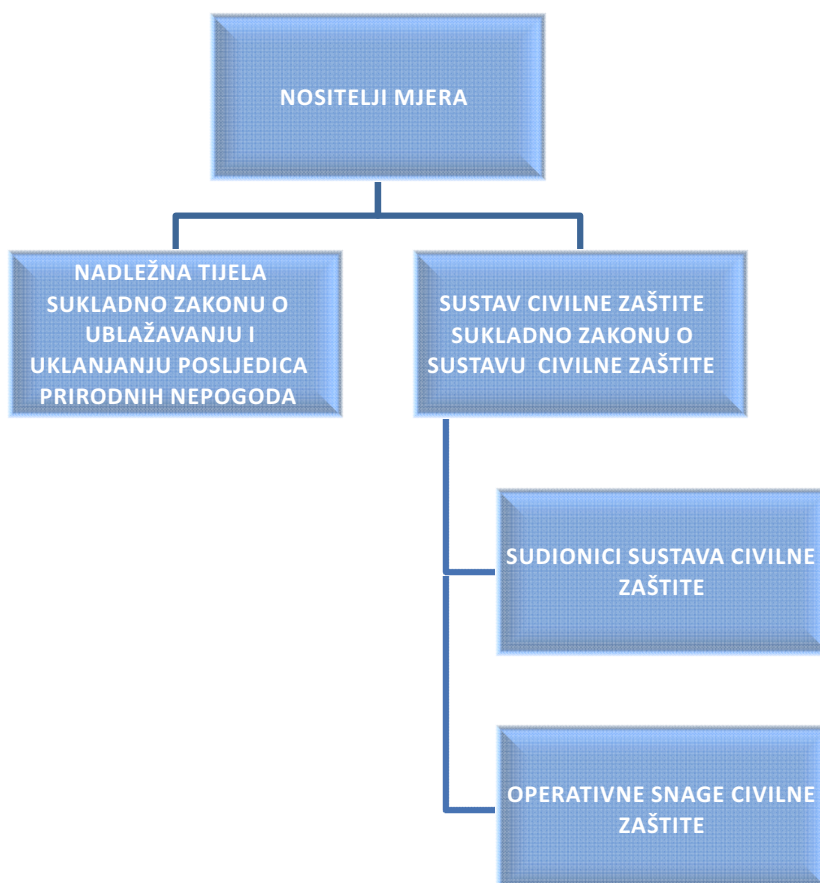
NOSITELJI MJERA

NADLEŽNA TIJELA SUKLADNO ZAKONU O UBLAŽAVANJU I UKLANJANJU POSLJEDICA PRIRODNIH NEPOGODA

SUSTAV CIVILNE ZAŠTITE SUKLADNO ZAKONU O SUSTAVU CIVILNE ZAŠTITE

SUDIONICI SUSTAVA CIVILNE ZAŠTITE

OPERATIVNE SNAGE CIVILNE ZAŠTITE